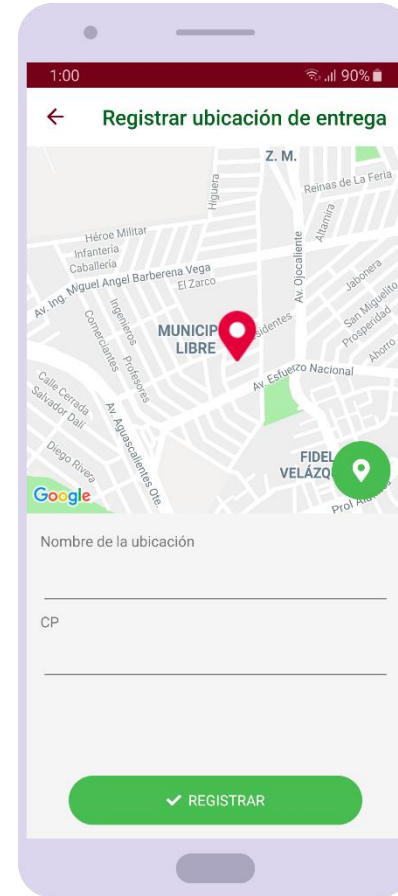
1:00

90%

Registrar ubicación de entrega

Z. M.

Reinas de La Feria

Higuera

Héroe Militar

Infantería

Caballería

Altamira

Av. Ing. Miguel Angel Barberena Vega

El Zarco

Av. Ojocaliente

Jabonera

Ingenieros

Comerciantes

MUNICIP

LIBRE

sidentes

San Miguelito

Prosperidad

Ahorro

Profesores

Av. Esfuerzo Nacional

Calle Cerrada Salvador Dalí

Av. Aguascalientes Ote.

Diego Rivera

FIDEL

VELÁZQ

Google

Prol Ala

Nombre de la ubicación

CP

REGISTRAR